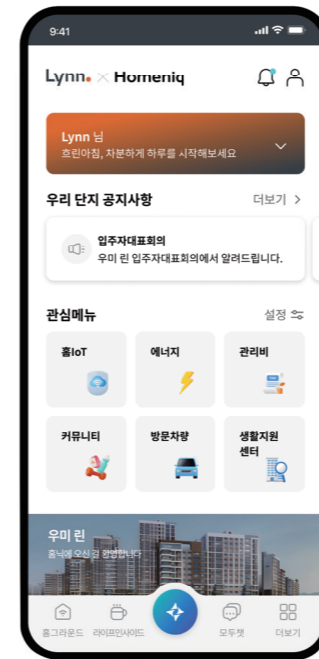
9:41

Lynn. × Homeniq

Lynn 님
흐린아침, 차분하게 하루를 시작해보세요

우리 단지 공지사항
더보기 >

입주자대표회의
우미 린 입주자대표회의에서 알려드립니다.

관심메뉴
설정

홈IoT
에너지
관리비
커뮤니티
방문차량
생활지원 센터

우미 린
홈닉에 오신 걸 환영합니다

홈그라운드
라이프인사이드
모두챗
더보기